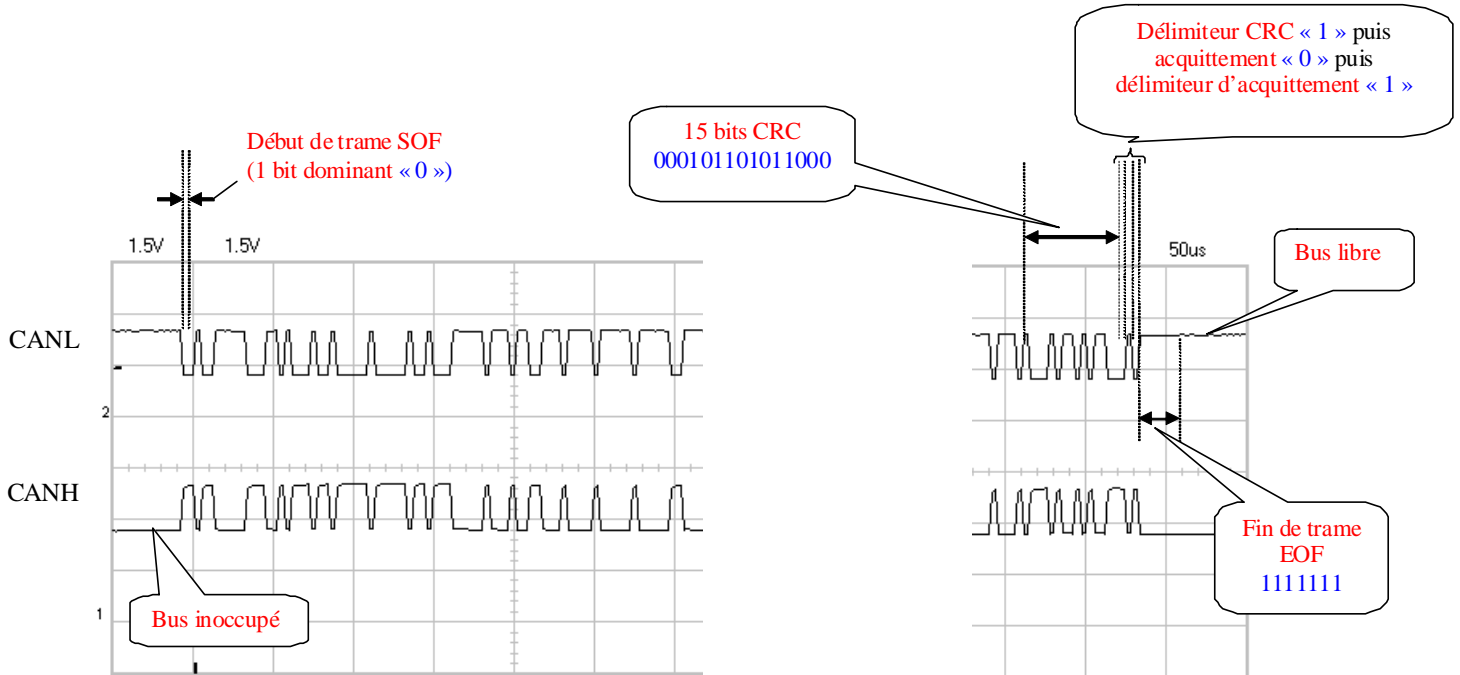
Délimiteur CRC « 1 » puis acquittement « 0 » puis délimiteur d'acquittement « 1 »

15 bits CRC
000101101011000

Début de trame SOF
(1 bit dominant « 0 »)

1.5V 1.5V

50us

Bus libre

CANL

2

CANH

1

Bus inoccupé

Fin de trame
EOF
1111111